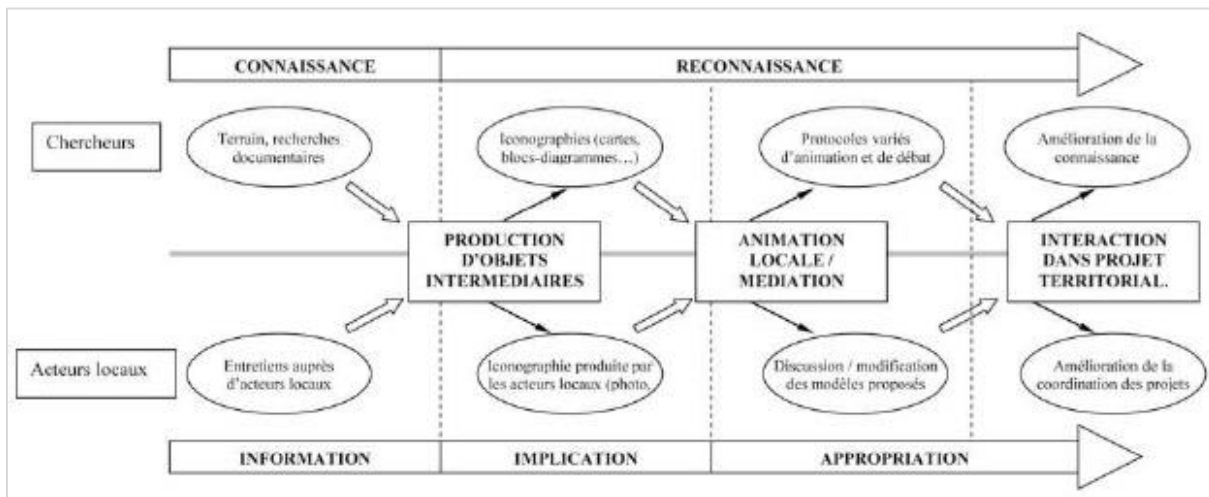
CONNAISSANCE

RECONNAISSANCE

Chercheurs

Terrain, recherches documentaires

Iconographies (cartes, blocs-diagrammes…)

Protocoles variés d'animation et de débat

Amélioration de la connaissance

PRODUCTION D'OBJETS INTERMEDIAIRES

ANIMATION LOCALE / MEDIATION

INTERACTION DANS PROJET TERRITORIAL.

Acteurs locaux

Entretiens auprès d'acteurs locaux

Iconographie produite par les acteurs locaux (photo,

Discussion / modification des modèles proposés

Amélioration de la coordination des projets

INFORMATION

IMPLICATION

APPROPRIATION